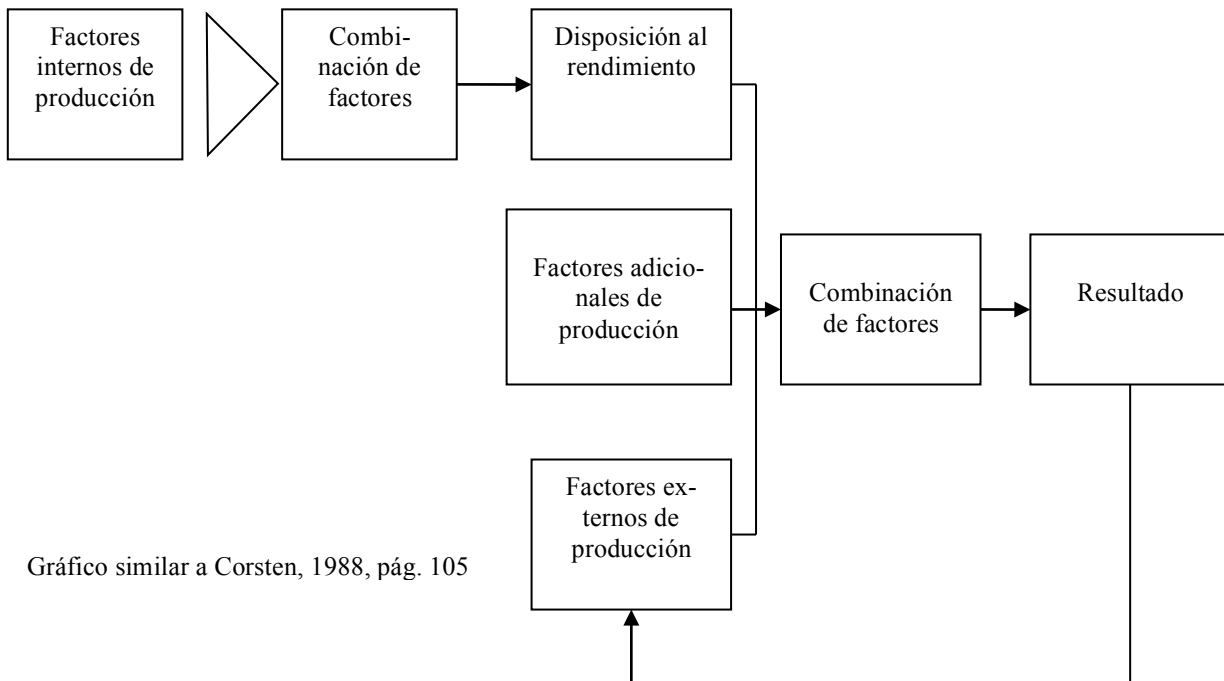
Factores internos de producción

Combinación de factores

Disposición al rendimiento

Factores adicionales de producción

Combinación de factores

Resultado

Factores externos de producción

Gráfico similar a Corsten, 1988, pág. 105